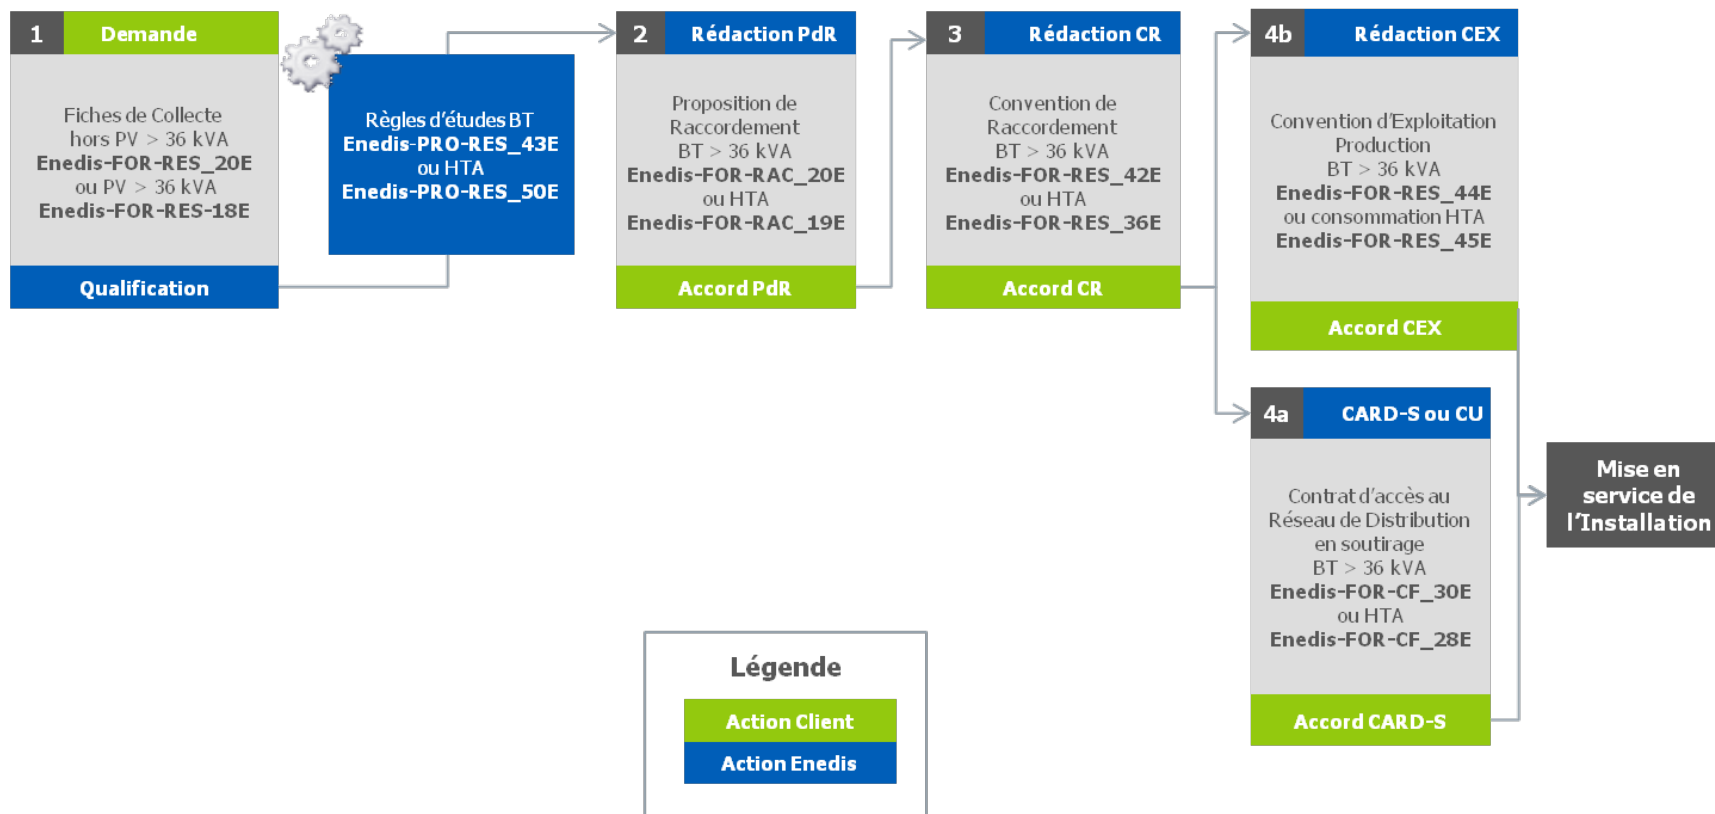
1 Demande

Fiches de Collecte hors PV > 36 kVA
Enedis-FOR-RES_20E
ou PV > 36 kVA
Enedis-FOR-RES-18E

Qualification

Règles d'études BT
Enedis-PRO-RES_43E
ou HTA
Enedis-PRO-RES_50E

2 Rédaction PdR

Proposition de Raccordement
BT > 36 kVA
Enedis-FOR-RAC_20E
ou HTA
Enedis-FOR-RAC_19E

Accord PdR

3 Rédaction CR

Convention de Raccordement
BT > 36 kVA
Enedis-FOR-RES_42E
ou HTA
Enedis-FOR-RES_36E

Accord CR

4b Rédaction CEX

Convention d'Exploitation Production
BT > 36 kVA
Enedis-FOR-RES_44E
ou consommation HTA
Enedis-FOR-RES_45E

Accord CEX

4a CARD-S ou CU

Contrat d'accès au Réseau de Distribution en soutirage
BT > 36 kVA
Enedis-FOR-CF_30E
ou HTA
Enedis-FOR-CF_28E

Accord CARD-S

Mise en service de l'Installation

Légende
Action Client
Action Enedis